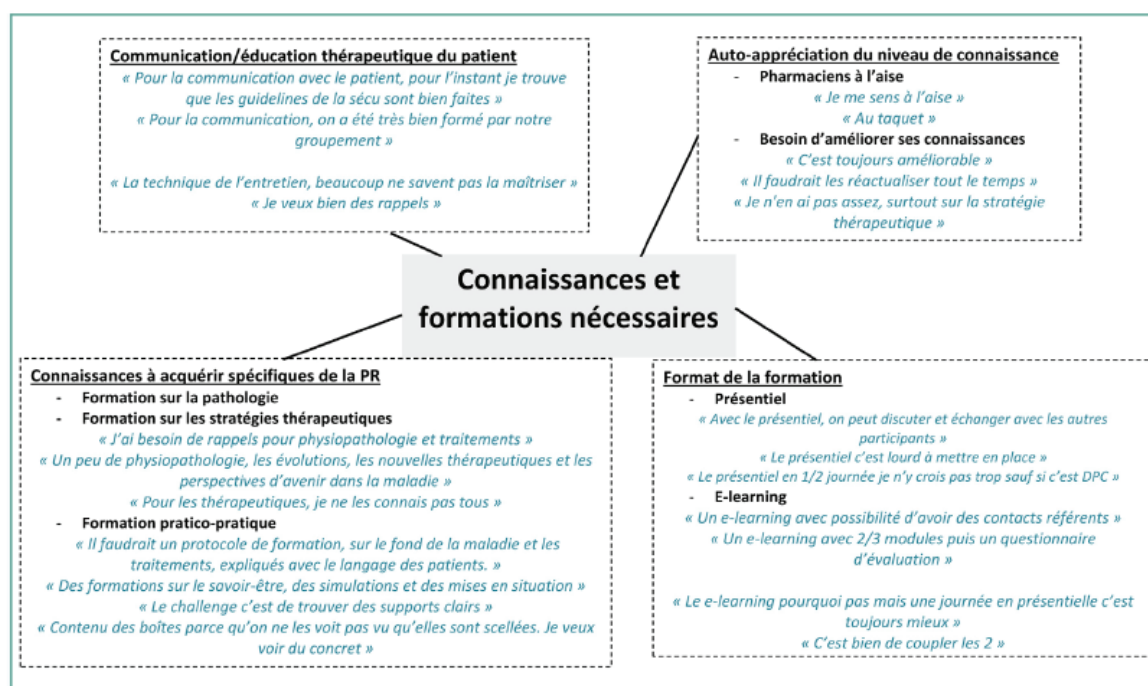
Communication/éducation thérapeutique du patient

« Pour la communication avec le patient, pour l'instant je trouve que les guidelines de la sécu sont bien faites »

« Pour la communication, on a été très bien formé par notre groupement »

« La technique de l'entretien, beaucoup ne savent pas la maîtriser »

« Je veux bien des rappels »

Auto-appréciation du niveau de connaissance

- Pharmaciens à l'aise

« Je me sens à l'aise »

« Au taquet »

- Besoin d'améliorer ses connaissances

« C'est toujours améliorable »

« Il faudrait les réactualiser tout le temps »

« Je n'en ai pas assez, surtout sur la stratégie thérapeutique »

Connaissances et formations nécessaires

Connaissances à acquérir spécifiques de la PR

- Formation sur la pathologie
- Formation sur les stratégies thérapeutiques

« J'ai besoin de rappels pour physiopathologie et traitements »

« Un peu de physiopathologie, les évolutions, les nouvelles thérapeutiques et les perspectives d'avenir dans la maladie »

« Pour les thérapeutiques, je ne les connais pas tous »

- Formation pratico-pratique

« Il faudrait un protocole de formation, sur le fond de la maladie et les traitements, expliqués avec le langage des patients. »

« Des formations sur le savoir-être, des simulations et des mises en situation »

« Le challenge c'est de trouver des supports clairs »

« Contenu des boîtes parce qu'on ne les voit pas vu qu'elles sont scellées. Je veux voir du concret »

Format de la formation

- Présentiel

« Avec le présentiel, on peut discuter et échanger avec les autres participants »

« Le présentiel c'est lourd à mettre en place »

« Le présentiel en 1/2 journée je n'y crois pas trop sauf si c'est DPC »

- E-learning

« Un e-learning avec possibilité d'avoir des contacts référents »

« Un e-learning avec 2/3 modules puis un questionnaire d'évaluation »

« Le e-learning pourquoi pas mais une journée en présentielle c'est toujours mieux »

« C'est bien de coupler les 2 »